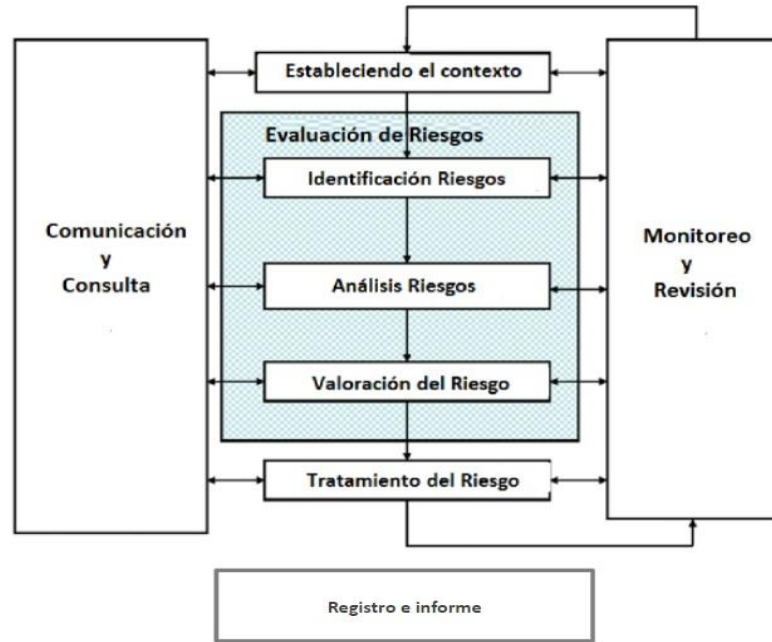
Estableciendo el contexto

Evaluación de Riesgos

Identificación Riesgos

Análisis Riesgos

Valoración del Riesgo

Tratamiento del Riesgo

Comunicación
y
Consulta

Monitoreo
y
Revisión

Registro e informe